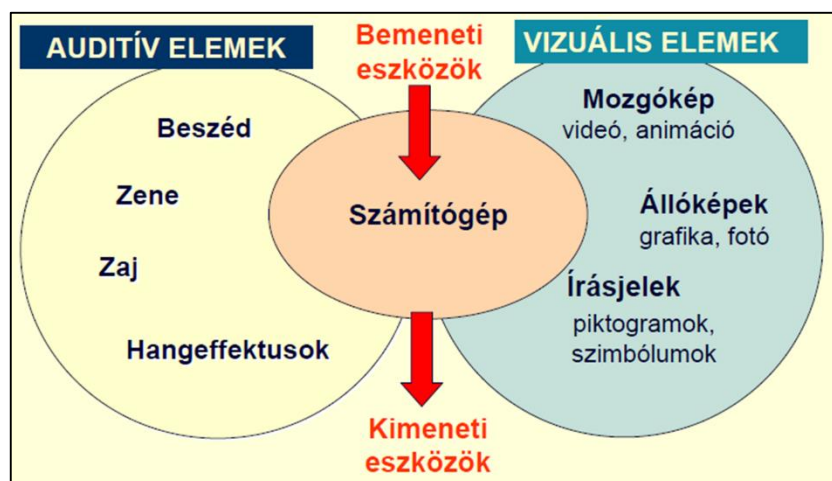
AUDITÍV ELEMEK

Bemeneti eszközök

VIZUÁLIS ELEMEK

Beszéd

Zene

Zaj

Hangeffektusok

Számítógép

Mozgókép
videó, animáció

Állóképek
grafika, fotó

Írásjelek
piktogramok, szimbólumok

Kimeneti eszközök